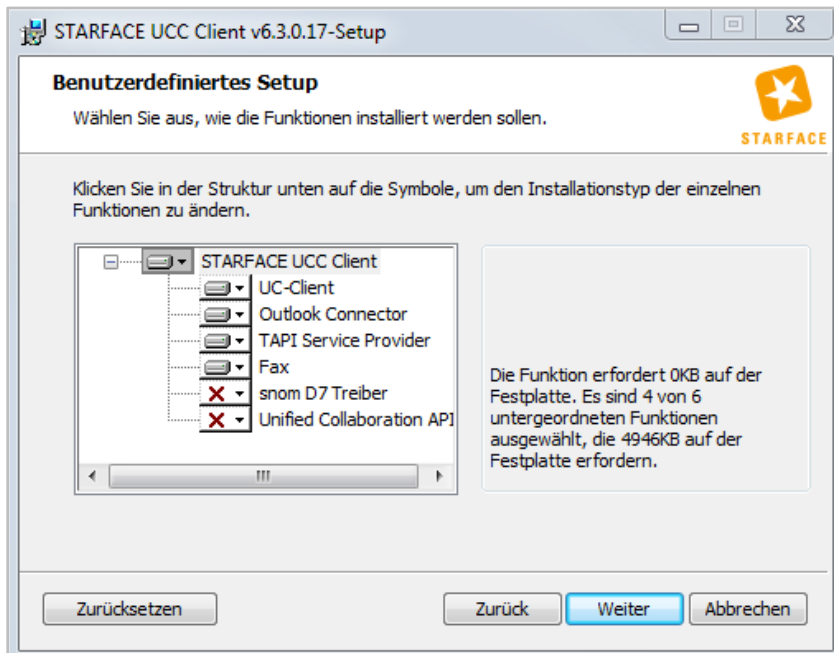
STARFACE UCC Client v6.3.0.17-Setup

Benutzerdefiniertes Setup

Wählen Sie aus, wie die Funktionen installiert werden sollen.

STARFACE

Klicken Sie in der Struktur unten auf die Symbole, um den Installationstyp der einzelnen Funktionen zu ändern.

STARFACE UCC Client
UC-Client
Outlook Connector
TAPI Service Provider
Fax
snom D7 Treiber
Unified Collaboration API

Die Funktion erfordert 0KB auf der Festplatte. Es sind 4 von 6 untergeordneten Funktionen ausgewählt, die 4946KB auf der Festplatte erfordern.

Zurücksetzen

Zurück

Weiter

Abbrechen